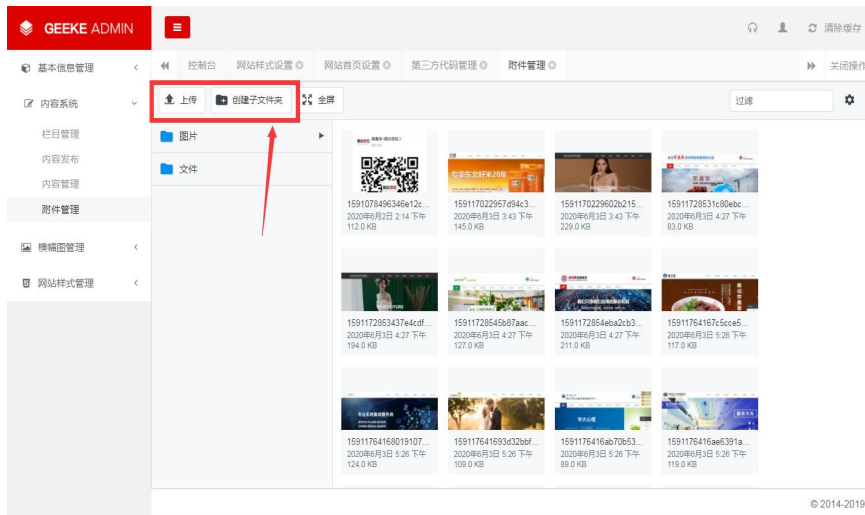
GEEKE ADMIN

清除缓存

基本信息管理
内容系统
栏目管理
内容发布
内容管理
附件管理
横幅图管理
网站样式管理

控制台 网站样式设置 网站首页设置 第三方代码管理 附件管理 关闭操作

上传 创建子文件夹 全屏

过滤

图片
文件

1591078496346e12c...
2020年6月2日 2:14 下午
112.0 KB

159117022957d94c3...
2020年6月3日 3:43 下午
145.0 KB

15911702229602b215...
2020年6月3日 3:43 下午
229.0 KB

15911728531c80ebc...
2020年6月3日 4:27 下午
83.0 KB

1591172853437e4cdf...
2020年6月3日 4:27 下午
194.0 KB

159117728545b87aac...
2020年6月3日 4:27 下午
127.0 KB

1591172854eba2cb3...
2020年6月3日 4:27 下午
211.0 KB

15911764167c5cce5...
2020年6月3日 5:26 下午
117.0 KB

1591176416801910​7...
2020年6月3日 5:26 下午
124.0 KB

159117641693d32bbf...
2020年6月3日 5:26 下午
109.0 KB

1591176416ab70b53...
2020年6月3日 5:26 下午
89.0 KB

15911764​16ae6391a...
2020年6月3日 5:26 下午
119.0 KB

© 2014-2019